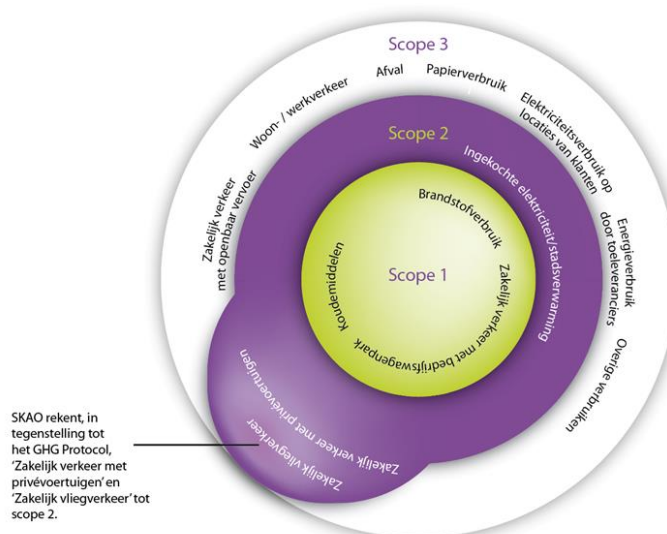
Scope 3

Afval

Papierverbruik

Woon- / werkverkeer

Elektriciteitsverbruik op locaties van klanten

Zakelijk verkeer met openbaar vervoer

Energieverbruik door toeleveranciers

Overige verbruiken

Scope 2

Ingekochte elektriciteit/stadsverwarming

Zakelijk verkeer met privévoertuigen

Zakelijk vliegverkeer

Scope 1

Brandstofverbruik

Koudemiddelen

Zakelijk verkeer met bedrijfswagenpark

SKAO rekent, in tegenstelling tot het GHG Protocol, 'Zakelijk verkeer met privévoertuigen' en 'Zakelijk vliegverkeer' tot scope 2.